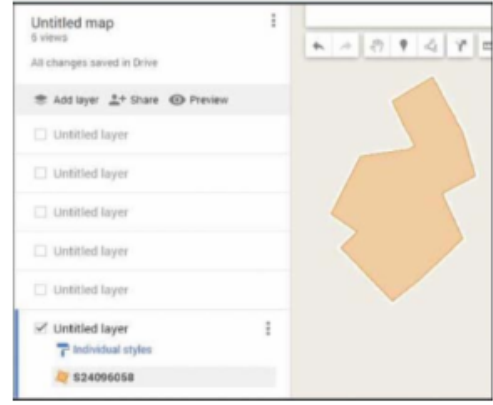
Untitled map
5 views

All changes saved in Drive

Add layer   Share   Preview

Untitled layer

Untitled layer

Untitled layer

Untitled layer

Untitled layer

Untitled layer
Individual styles
S24096058